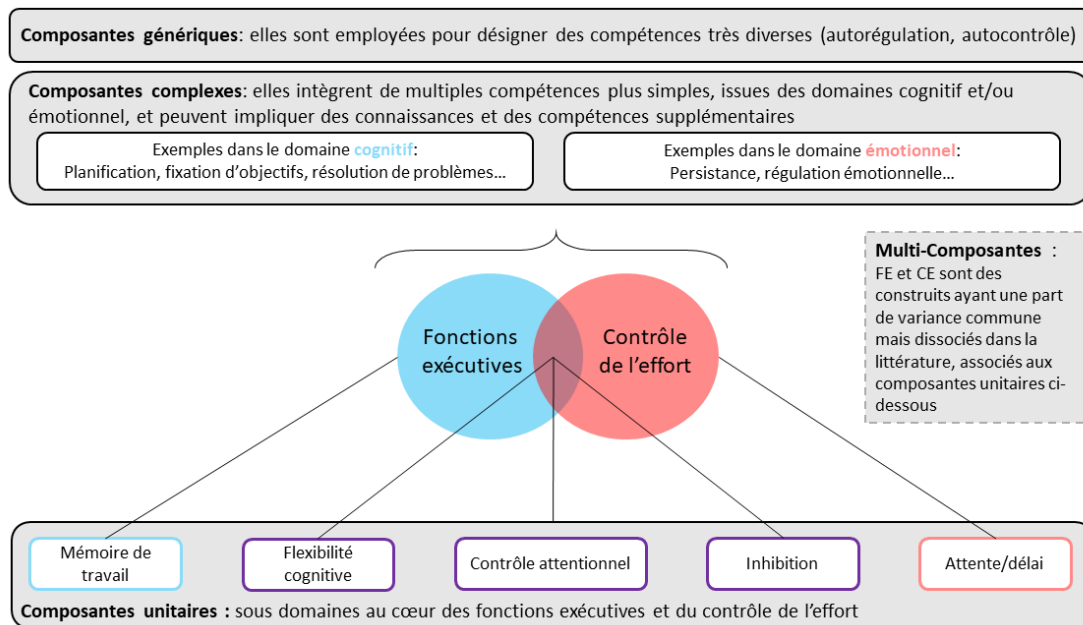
**Composantes génériques**: elles sont employées pour désigner des compétences très diverses (autorégulation, autocontrôle)

**Composantes complexes**: elles intègrent de multiples compétences plus simples, issues des domaines cognitif et/ou émotionnel, et peuvent impliquer des connaissances et des compétences supplémentaires

Exemples dans le domaine **cognitif**:
Planification, fixation d'objectifs, résolution de problèmes…

Exemples dans le domaine **émotionnel**:
Persistance, régulation émotionnelle…

**Multi-Composantes** :
FE et CE sont des construits ayant une part de variance commune mais dissociés dans la littérature, associés aux composantes unitaires ci-dessous

Fonctions exécutives

Contrôle de l'effort

Mémoire de travail

Flexibilité cognitive

Contrôle attentionnel

Inhibition

Attente/délai

**Composantes unitaires :** sous domaines au cœur des fonctions exécutives et du contrôle de l'effort